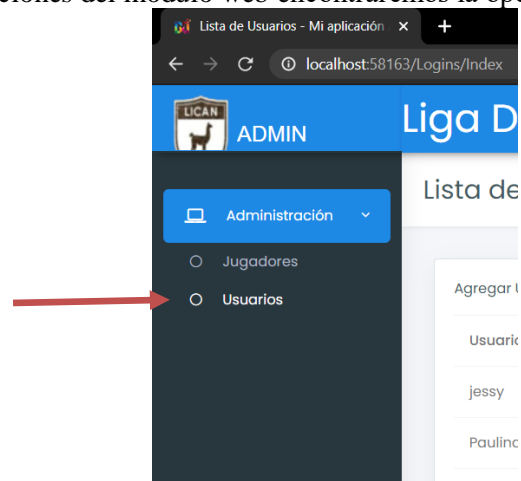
ciones del módulo web encontraremos la op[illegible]

Lista de Usuarios - Mi aplicación ×
+
localhost:58163/Logins/Index

LICAN
ADMIN
Liga D

Administración
Jugadores
Usuarios

Lista de

Agregar U
Usuari
jessy
Paulin